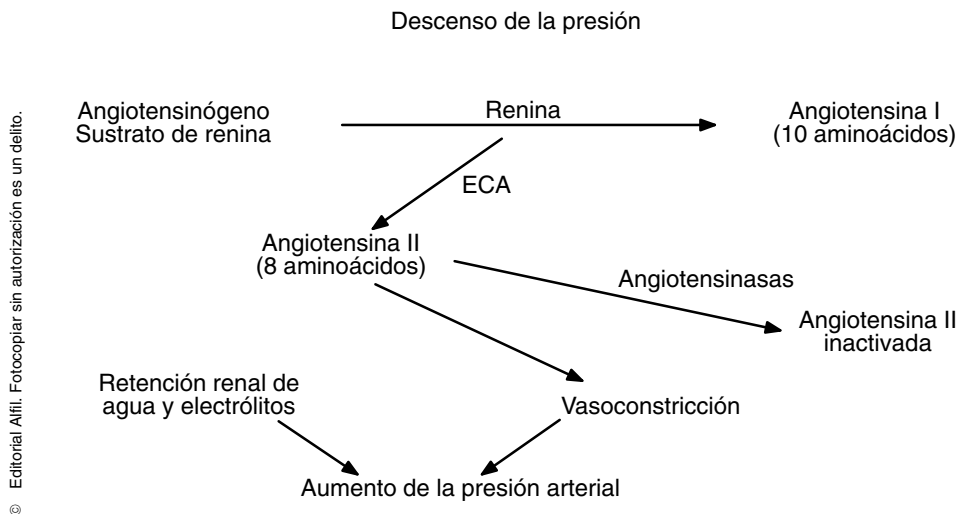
Descenso de la presión

Angiotensinógeno
Sustrato de renina

Renina

Angiotensina I
(10 aminoácidos)

ECA

Angiotensina II
(8 aminoácidos)

Angiotensinasas

Angiotensina II
inactivada

Retención renal de
agua y electrólitos

Vasoconstricción

Aumento de la presión arterial

© Editorial Alfil. Fotocopiar sin autorización es un delito.